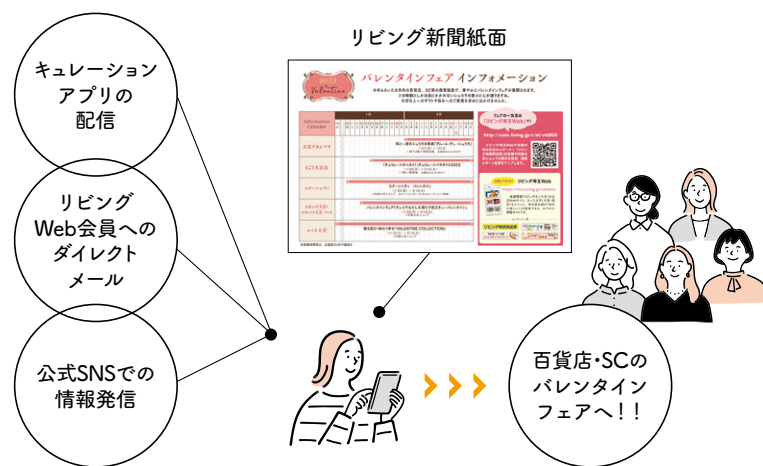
リビング新聞紙面

キュレーション
アプリの
配信

リビング
Web会員への
ダイレクト
メール

公式SNSでの
情報発信

バレンタインフェア インフォメーション

Valentine

Information Calendar

フェアの一覧表は
「リビング埼玉Web」

http://com.living.jp/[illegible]

リビング埼玉Web

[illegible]

百貨店・SCの
バレンタイン
フェアへ！！